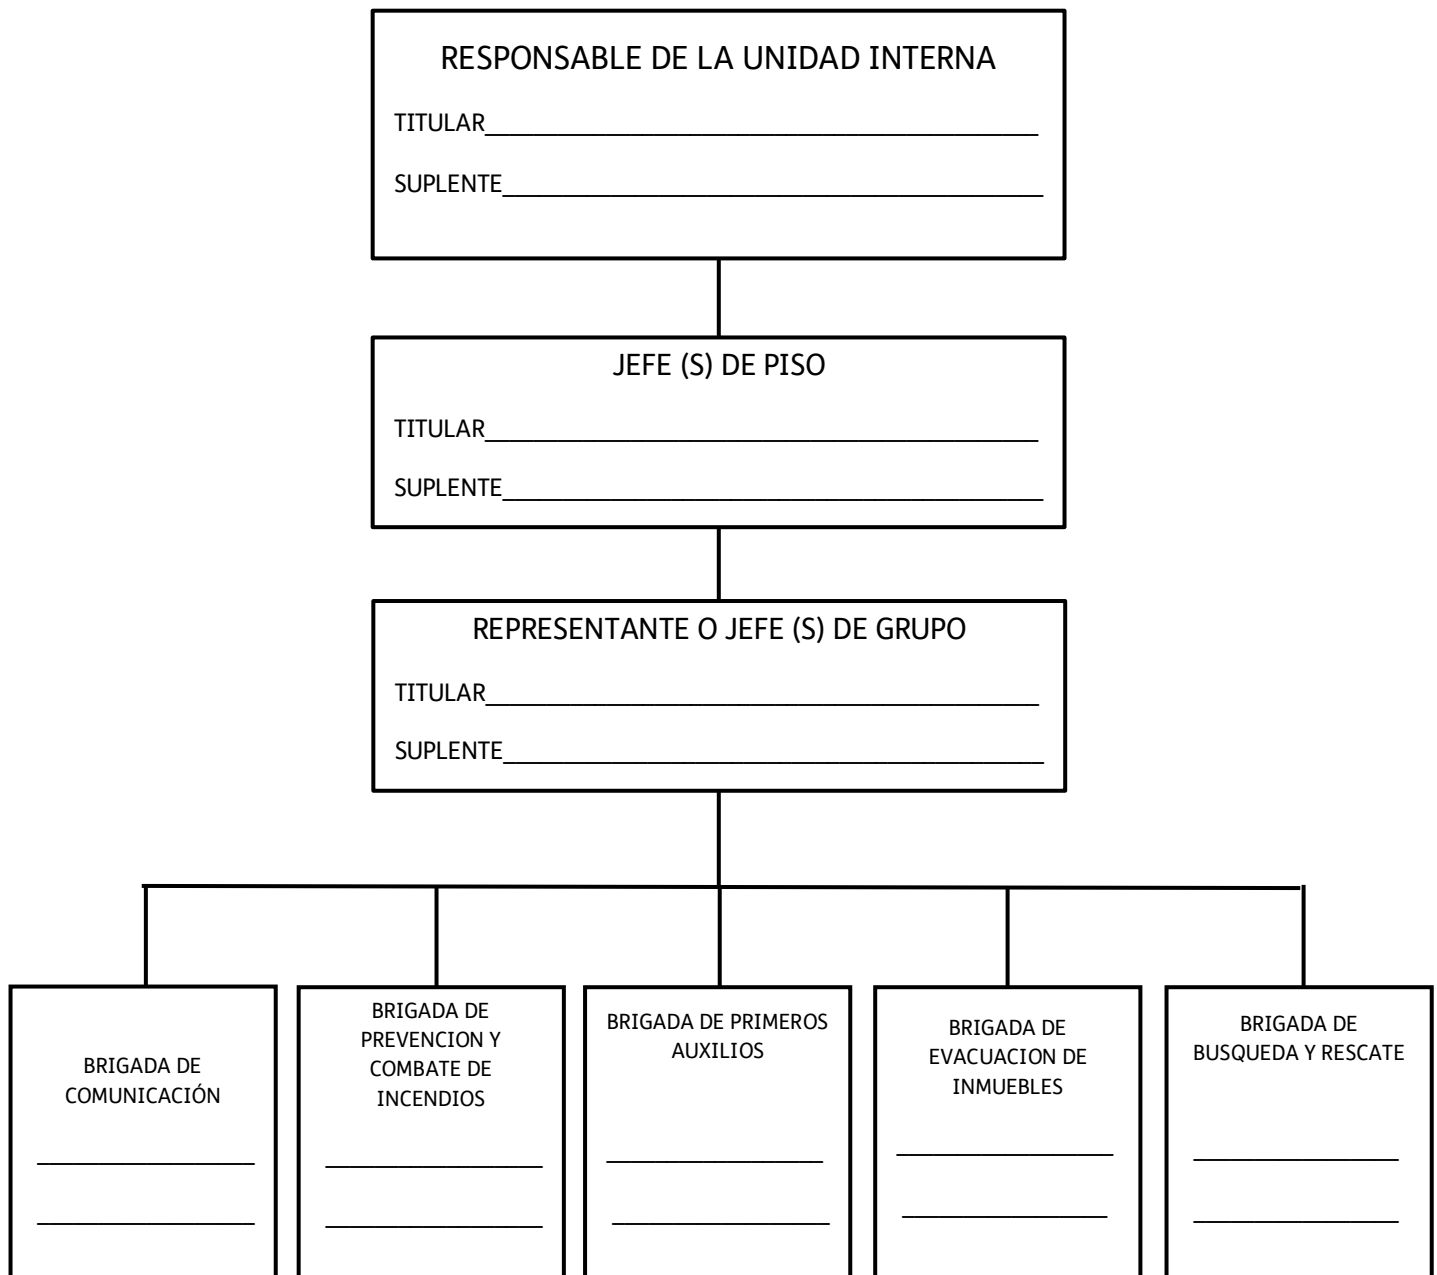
RESPONSABLE DE LA UNIDAD INTERNA

TITULAR___________________________________________

SUPLENTE__________________________________________

JEFE (S) DE PISO

TITULAR___________________________________________

SUPLENTE__________________________________________

REPRESENTANTE O JEFE (S) DE GRUPO

TITULAR___________________________________________

SUPLENTE__________________________________________

BRIGADA DE COMUNICACIÓN

________________

________________

BRIGADA DE PREVENCION Y COMBATE DE INCENDIOS

________________

________________

BRIGADA DE PRIMEROS AUXILIOS

________________

________________

BRIGADA DE EVACUACION DE INMUEBLES

________________

________________

BRIGADA DE BUSQUEDA Y RESCATE

________________

________________